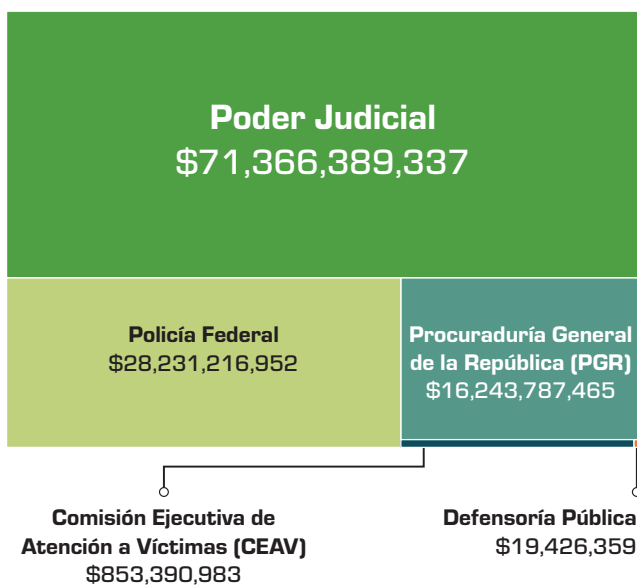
Poder Judicial
$71,366,389,337

Policía Federal
$28,231,216,952

Procuraduría General de la República (PGR)
$16,243,787,465

Comisión Ejecutiva de Atención a Víctimas (CEAV)
$853,390,983

Defensoría Pública
$19,426,359